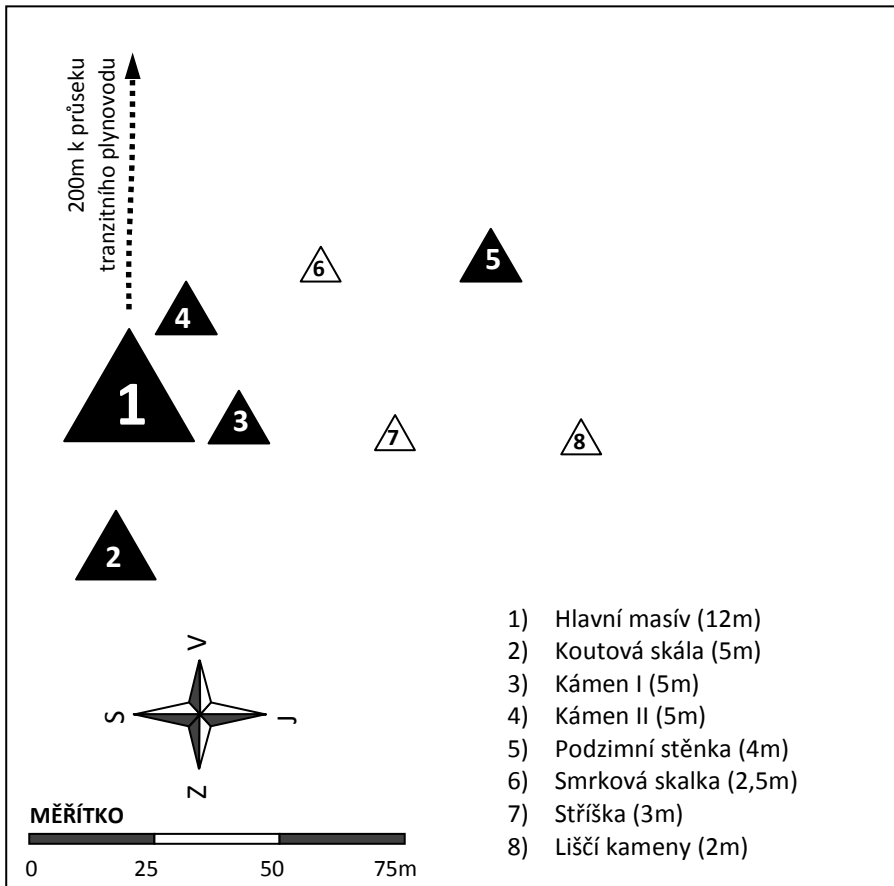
200m k průseku tranzitního plynovodu

6

5

4

1

3

7

8

2

V

S

J

Z

1) Hlavní masív (12m)
2) Koutová skála (5m)
3) Kámen I (5m)
4) Kámen II (5m)
5) Podzimní stěnka (4m)
6) Smrková skalka (2,5m)
7) Stříška (3m)
8) Liščí kameny (2m)

MĚŘÍTKO

0 25 50 75m